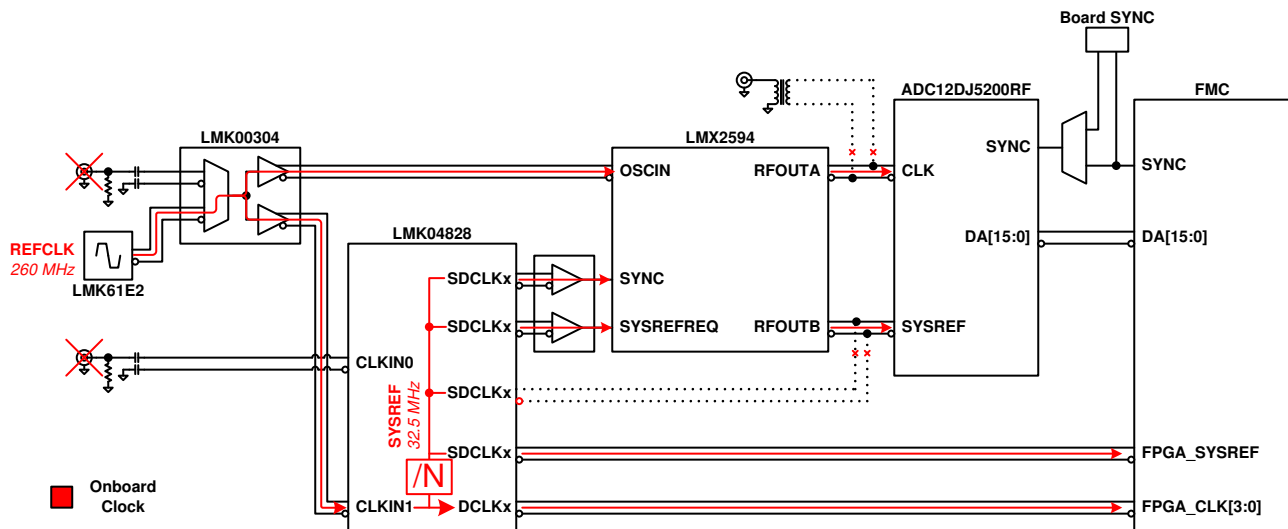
Board SYNC

LMK00304

LMX2594

ADC12DJ5200RF

FMC

OSCIN

RFOUTA

CLK

SYNC

SYNC

REFCLK
260 MHz

LMK61E2

LMK04828

DA[15:0]

DA[15:0]

SDCLKx

SYNC

SDCLKx

SYSREFREQ

RFOUTB

SYSREF

CLKIN0

SDCLKx

SYSREF
32.5 MHz

SDCLKx

FPGA_SYSREF

/N

Onboard Clock

CLKIN1

DCLKx

FPGA_CLK[3:0]